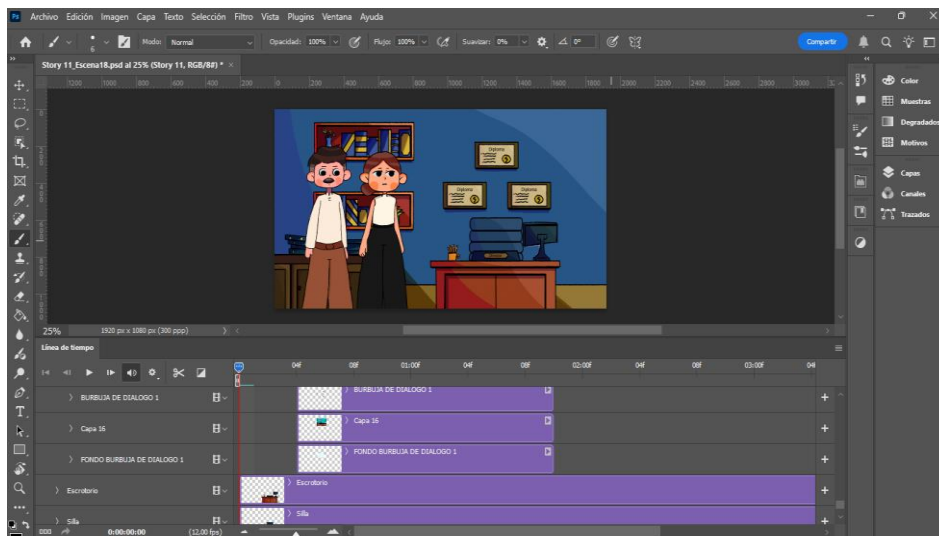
Ps Archivo Edición Imagen Capa Texto Selección Filtro Vista Plugins Ventana Ayuda

Modo: Normal Opacidad: 100% Flujo: 100% Suavizar: 0% 0° Compartir

Story 11_Escena18.psd al 25% (Story 11, RGB/8#) * ×

1200 1000 800 600 400 200 0 200 400 600 800 1000 1200 1400 1600 1800 2000 2200 2400 2600 2800 3000

Diploma
Diploma
Diploma

25% 1920 px x 1080 px (300 ppp)

Línea de tiempo

04f 08f 01:00f 04f 08f 02:00f 04f 08f 03:00f 04f

BURBUJA DE DIALOGO 1 BURBUJA DE DIALOGO 1
Capa 16 Capa 16
FONDO BURBUJA DE DIALOGO 1 FONDO BURBUJA DE DIALOGO 1
Escrotorio Escrotorio
Silla Silla

0:00:00:00 (12.00 fps)

Color
Muestras
Degradados
Motivos
Capas
Canales
Trazados